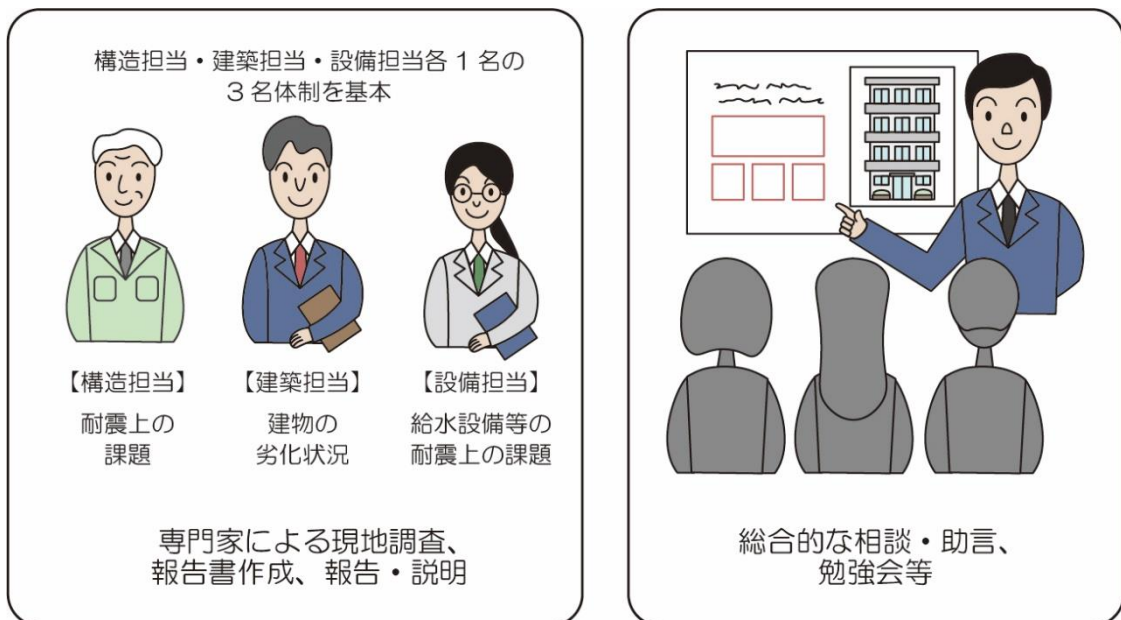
構造担当・建築担当・設備担当各１名の
３名体制を基本

【構造担当】
耐震上の
課題

【建築担当】
建物の
劣化状況

【設備担当】
給水設備等の
耐震上の課題

専門家による現地調査、
報告書作成、報告・説明

総合的な相談・助言、
勉強会等